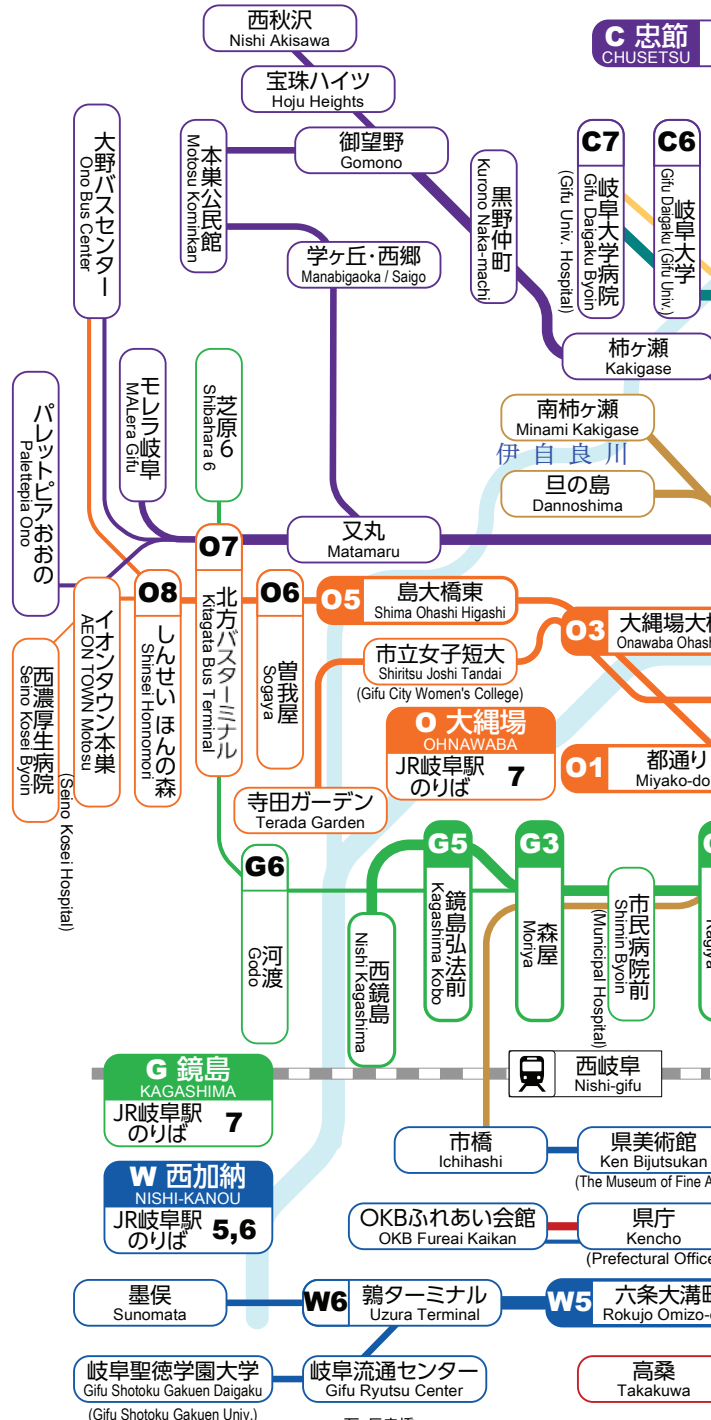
西秋沢
Nishi Akisawa

C 忠節
CHUSETSU

宝珠ハイツ
Hoju Heights

大野バスセンター
Ono Bus Center

本巣公民館
Motosu Kominkan

御望野
Gomono

黒野仲町
Kurono Naka-machi

C7
岐阜大学病院
Gifu Daigaku Byoin
(Gifu Univ. Hospital)

C6
岐阜大学
Gifu Daigaku (Gifu Univ.)

学ヶ丘・西郷
Manabigaoka / Saigo

柿ヶ瀬
Kakigase

モレラ岐阜
MALera Gifu

芝原6
Shibahara 6

南柿ヶ瀬
Minami Kakigase

パレットピアおおの
Palettepia Ono

伊自良川

旦の島
Dannoshima

O7

又丸
Matamaru

O8

北方バスターミナル
Kitagata Bus Terminal

O6

O5
島大橋東
Shima Ohashi Higashi

O3
大縄場大橋
Onawaba Ohash

西濃厚生病院
Seino Kosei Byoin
(Seino Kosei Hospital)

イオンタウン本巣
AEON TOWN Motosu

しんせい ほんの森
Shinsei Honnomori

曽我屋
Sogaya

市立女子短大
Shiritsu Joshi Tandai
(Gifu City Women's College)

O 大縄場
OHNAWABA
JR岐阜駅のりば 7

O1
都通り
Miyako-do

寺田ガーデン
Terada Garden

G6
河渡
Godo

G5
鏡島弘法前
Kagashima Kobo

G3
森屋
Moriya

市民病院前
Shimin Byoin
(Municipal Hospital)

西鏡島
Nishi Kagashima

西岐阜
Nishi-gifu

G 鏡島
KAGASHIMA
JR岐阜駅のりば 7

市橋
Ichihashi

県美術館
Ken Bijutsukan
(The Museum of Fine A

W 西加納
NISHI-KANOU
JR岐阜駅のりば 5,6

OKBふれあい会館
OKB Fureai Kaikan

県庁
Kencho
(Prefectural Office

墨俣
Sunomata

W6
鶉ターミナル
Uzura Terminal

W5
六条大溝
Rokujo Omizo-

岐阜聖徳学園大学
Gifu Shotoku Gakuen Daigaku
(Gifu Shotoku Gakuen Univ.)

岐阜流通センター
Gifu Ryutsu Center

高桑
Takakuwa